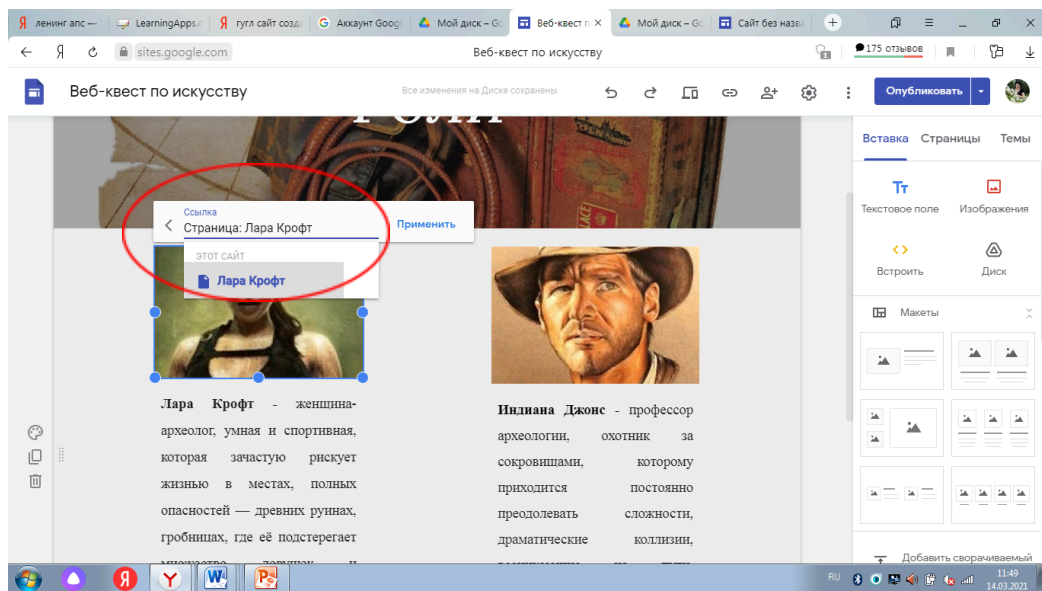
ленинг апс — | LearningApps | гугл сайт созд | Аккаунт Googl | Мой диск – Go | Веб-квест п | Мой диск – Go | Сайт без назв

Я sites.google.com Веб-квест по искусству 175 отзывов

Веб-квест по искусству Все изменения на Диске сохранены Опубликовать

Вставка Страницы Темы

Тт Текстовое поле
Изображения
Встроить
Диск

Макеты

Ссылка
Страница: Лара Крофт
Применить
ЭТОТ САЙТ
Лара Крофт

**Лара Крофт** - женщина-археолог, умная и спортивная, которая зачастую рискует жизнью в местах, полных опасностей — древних руинах, гробницах, где её подстерегает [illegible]

**Индиана Джонс** - профессор археологии, охотник за сокровищами, которому приходится постоянно преодолевать сложности, драматические коллизии, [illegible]

Добавить сворачиваемый

RU 11:49 14.03.2021